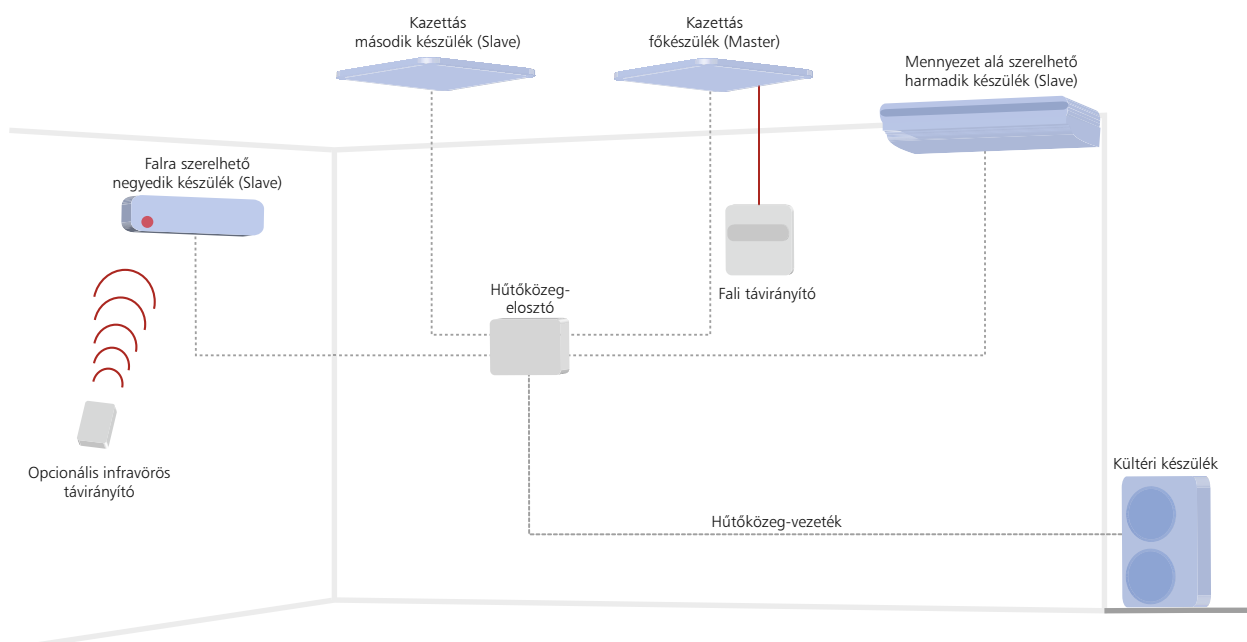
Kazettás
második készülék (Slave)

Kazettás
főkészülék (Master)

Mennyezet alá szerelhető
harmadik készülék (Slave)

Falra szerelhető
negyedik készülék (Slave)

Hűtőközeg-
elosztó

Fali távirányító

Opcionális infravörös
távirányító

Kültéri készülék

Hűtőközeg-vezeték